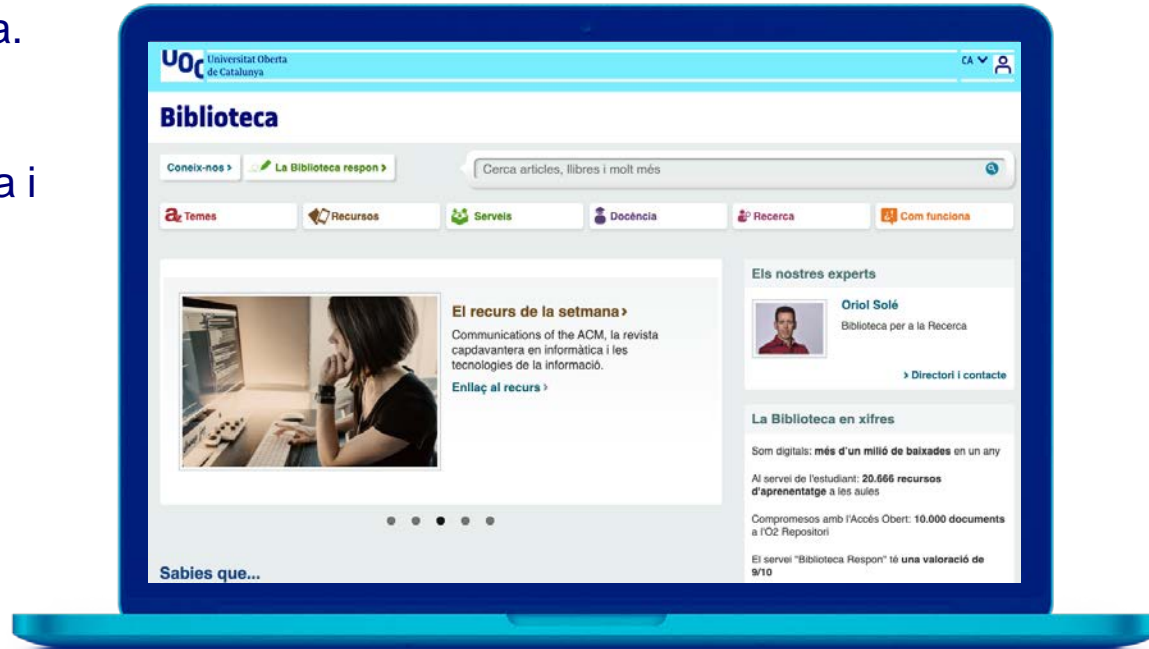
a.

a i

UOC Universitat Oberta de Catalunya

CA

Biblioteca

Coneix-nos ›

La Biblioteca respon ›

Cerca articles, llibres i molt més

Temes

Recursos

Serveis

Docència

Recerca

Com funciona

El recurs de la setmana ›

Communications of the ACM, la revista capdavantera en informàtica i les tecnologies de la informació.

Enllaç al recurs ›

Els nostres experts

Oriol Solé

Biblioteca per a la Recerca

› Directori i contacte

La Biblioteca en xifres

Som digitals: **més d'un milió de baixades** en un any

Al servei de l'estudiant: **20.666 recursos d'aprenentatge** a les aules

Compromesos amb l'Accés Obert: **10.000 documents** a l'O2 Repositori

El servei "Biblioteca Respon" té **una valoració de 9/10**

Sabies que...